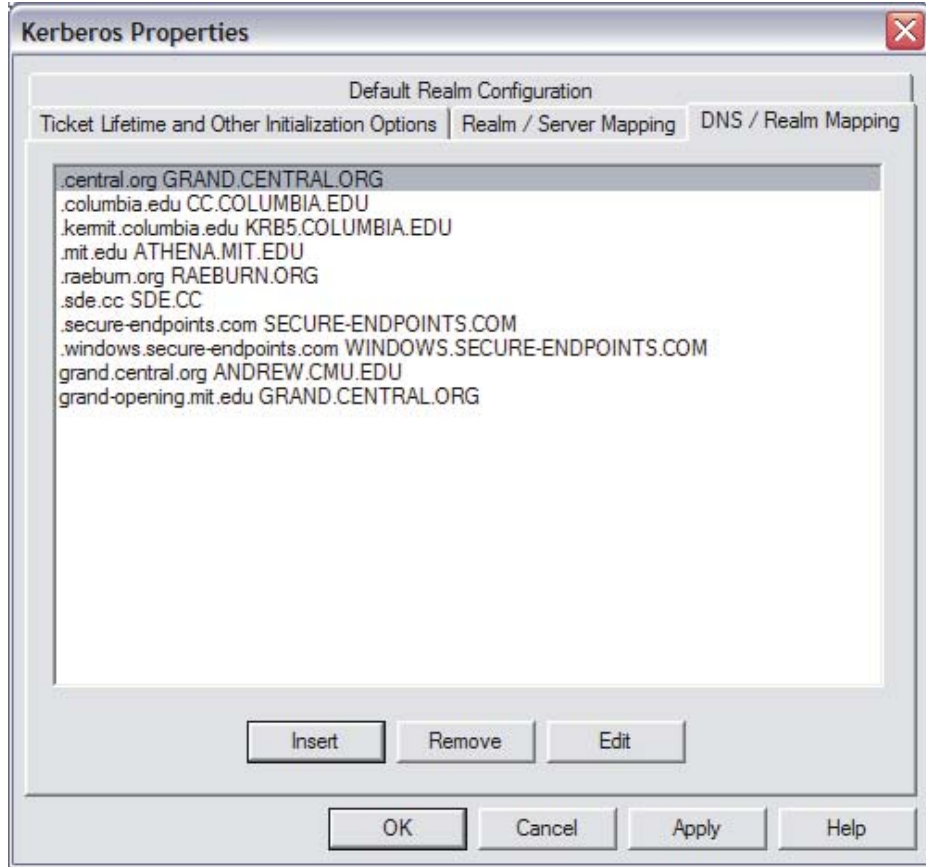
Kerberos Properties

Default Realm Configuration

Ticket Lifetime and Other Initialization Options | Realm / Server Mapping | DNS / Realm Mapping

.central.org GRAND.CENTRAL.ORG
.columbia.edu CC.COLUMBIA.EDU
.kermit.columbia.edu KRB5.COLUMBIA.EDU
.mit.edu ATHENA.MIT.EDU
.raeburn.org RAEBURN.ORG
.sde.cc SDE.CC
.secure-endpoints.com SECURE-ENDPOINTS.COM
.windows.secure-endpoints.com WINDOWS.SECURE-ENDPOINTS.COM
grand.central.org ANDREW.CMU.EDU
grand-opening.mit.edu GRAND.CENTRAL.ORG

Insert Remove Edit

OK Cancel Apply Help